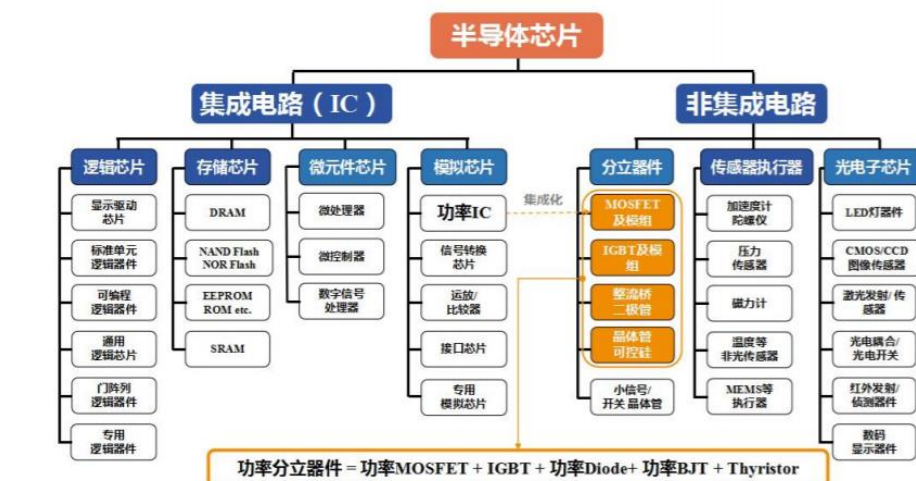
半导体芯片

集成电路（IC）

非集成电路

逻辑芯片

显示驱动芯片

标准单元逻辑器件

可编程逻辑器件

通用逻辑芯片

门阵列逻辑器件

专用逻辑器件

存储芯片

DRAM

NAND Flash
NOR Flash

EEPROM
ROM etc.

SRAM

微元件芯片

微处理器

微控制器

数字信号处理器

模拟芯片

功率IC

信号转换芯片

运放/比较器

接口芯片

专用模拟芯片

集成化

分立器件

MOSFET及模组

IGBT及模组

整流桥二极管

晶体管可控硅

小信号/开关 晶体管

传感器执行器

加速度计陀螺仪

压力传感器

磁力计

温度等非光传感器

MEMS等执行器

光电子芯片

LED灯器件

CMOS/CCD图像传感器

激光发射/传感器

光电耦合/光电开关

红外发射/侦测器件

数码显示器件

功率分立器件 = 功率MOSFET + IGBT + 功率Diode+ 功率BJT + Thyristor